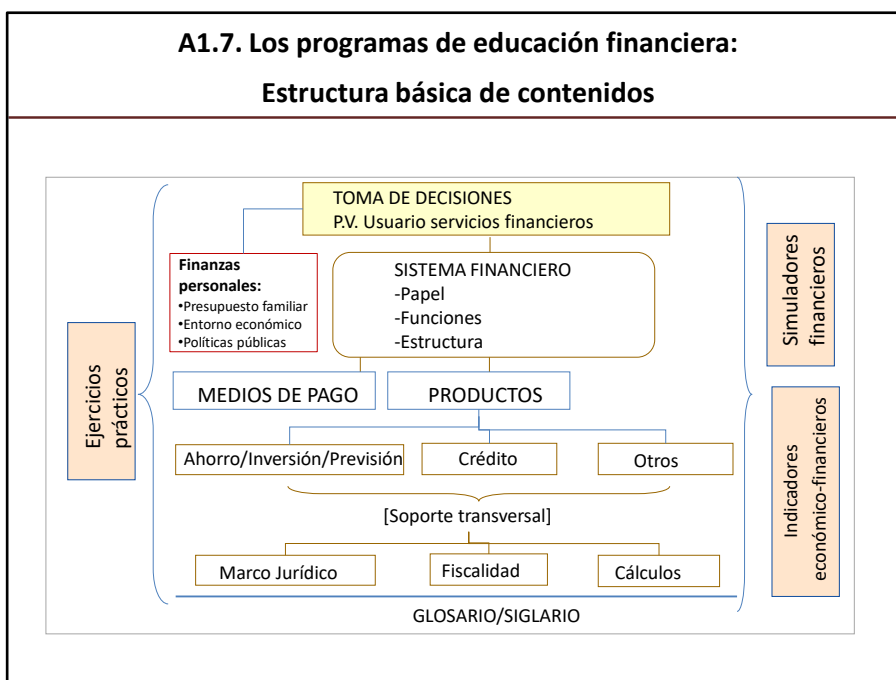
A1.7. Los programas de educación financiera:

Estructura básica de contenidos

TOMA DE DECISIONES
P.V. Usuario servicios financieros

Finanzas personales:
•Presupuesto familiar
•Entorno económico
•Políticas públicas

SISTEMA FINANCIERO
-Papel
-Funciones
-Estructura

Ejercicios prácticos

Simuladores financieros

MEDIOS DE PAGO

PRODUCTOS

Indicadores económico-financieros

Ahorro/Inversión/Previsión

Crédito

Otros

[Soporte transversal]

Marco Jurídico

Fiscalidad

Cálculos

GLOSARIO/SIGLARIO